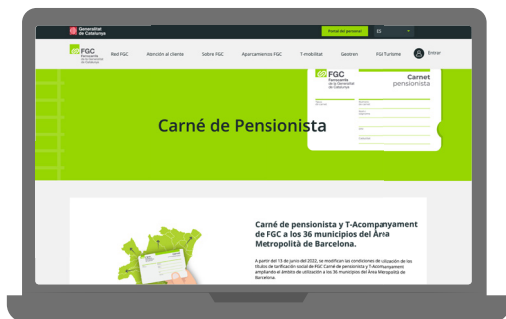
Generalitat de Catalunya

Portal del personal

ES

FGC Ferrocarrils de la Generalitat de Catalunya

Red FGC

Atención al cliente

Sobre FGC

Aparcamientos FGC

T-mobilitat

Geotren

FGC Turisme

Entrar

FGC Ferrocarrils de la Generalitat de Catalunya

Carnet pensionista

Carné de Pensionista

Carné de pensionista y T-Acompanyament de FGC a los 36 municipios del Àrea Metropolità de Barcelona.

A partir del 13 de junio del 2022, se modifican las condiciones de utilización de los títulos de bonificación social de FGC Carné de pensionista y T-Acompanyament ampliando el ámbito de utilización a los 36 municipios del Àrea Metropolità de Barcelona.